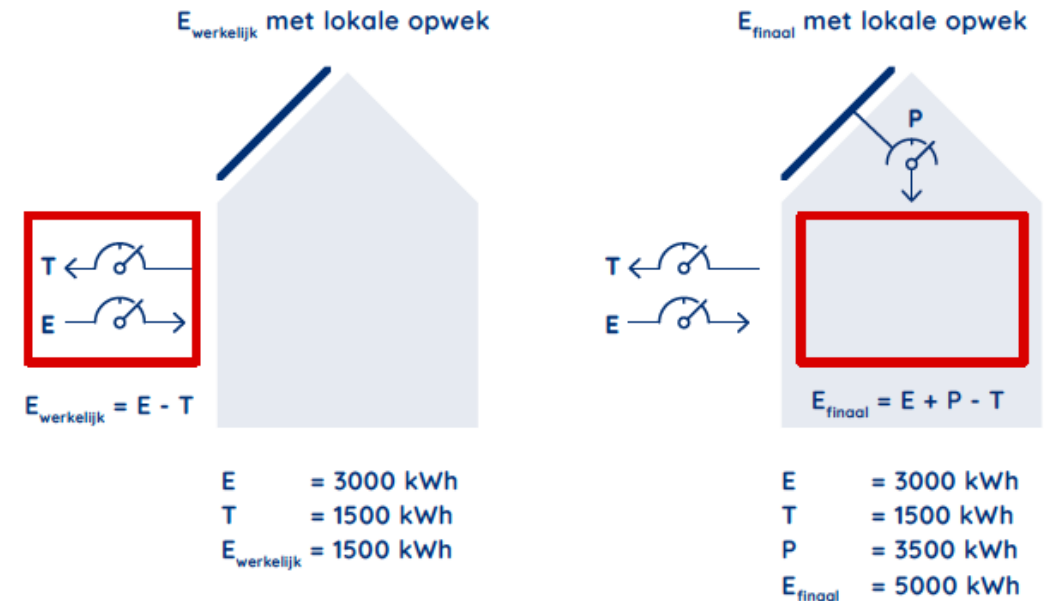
$E_{werkelijk}$ met lokale opwek

T
E

$E_{werkelijk}$ = E - T

E = 3000 kWh
T = 1500 kWh
$E_{werkelijk}$ = 1500 kWh

$E_{finaal}$ met lokale opwek

P

T
E

$E_{finaal}$ = E + P - T

E = 3000 kWh
T = 1500 kWh
P = 3500 kWh
$E_{finaal}$ = 5000 kWh